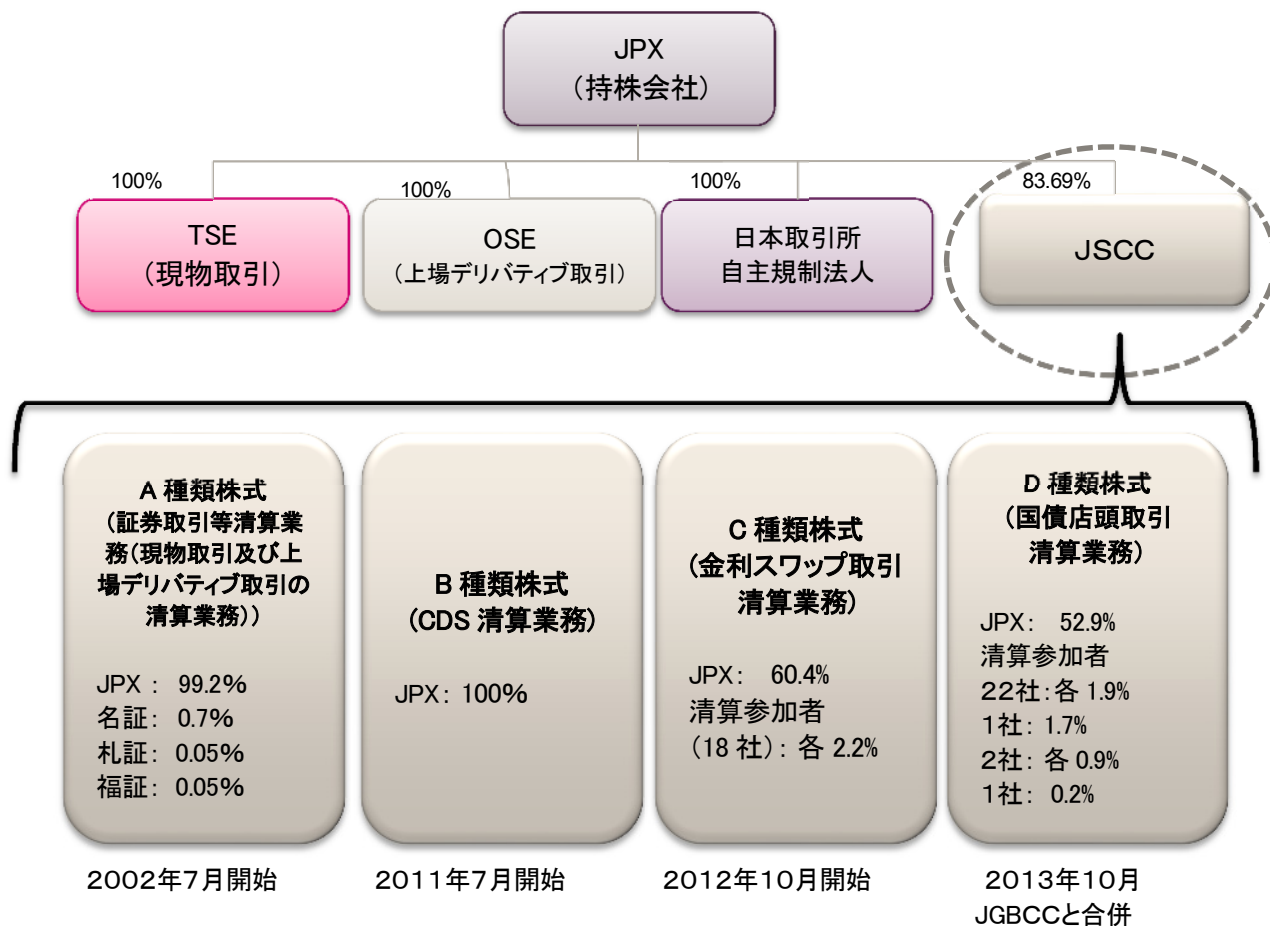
JPX
（持株会社）

100%
TSE
（現物取引）

100%
OSE
（上場デリバティブ取引）

100%
日本取引所
自主規制法人

83.69%
JSCC

A 種類株式
（証券取引等清算業務（現物取引及び上場デリバティブ取引の清算業務））

JPX： 99.2%
名証： 0.7%
札証： 0.05%
福証： 0.05%

2002年7月開始

B 種類株式
（CDS 清算業務）

JPX：100%

2011年7月開始

C 種類株式
（金利スワップ取引清算業務）

JPX： 60.4%
清算参加者
（18 社）：各 2.2%

2012年10月開始

D 種類株式
（国債店頭取引清算業務）

JPX： 52.9%
清算参加者
22社：各 1.9%
1社： 1.7%
2社：各 0.9%
1社： 0.2%

2013年10月
JGBCCと合併